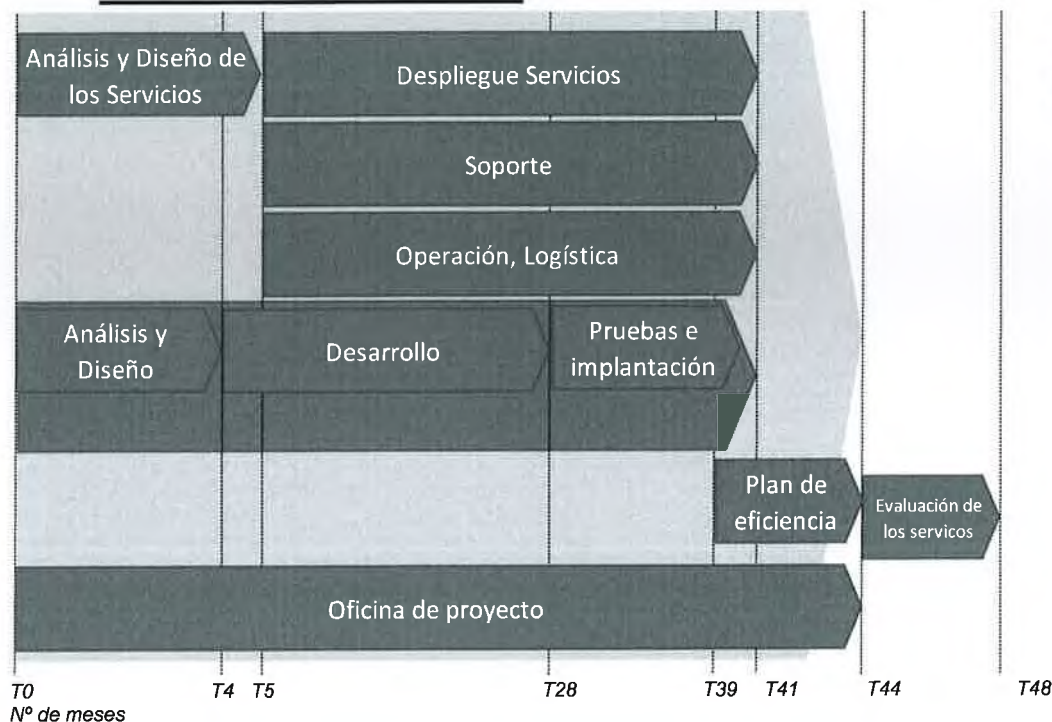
Análisis y Diseño de los Servicios

Despliegue Servicios

Soporte

Operación, Logística

Análisis y Diseño

Desarrollo

Pruebas e implantación

Plan de eficiencia

Evaluación de los servicos

Oficina de proyecto

T0
Nº de meses

T4

T5

T28

T39

T41

T44

T48